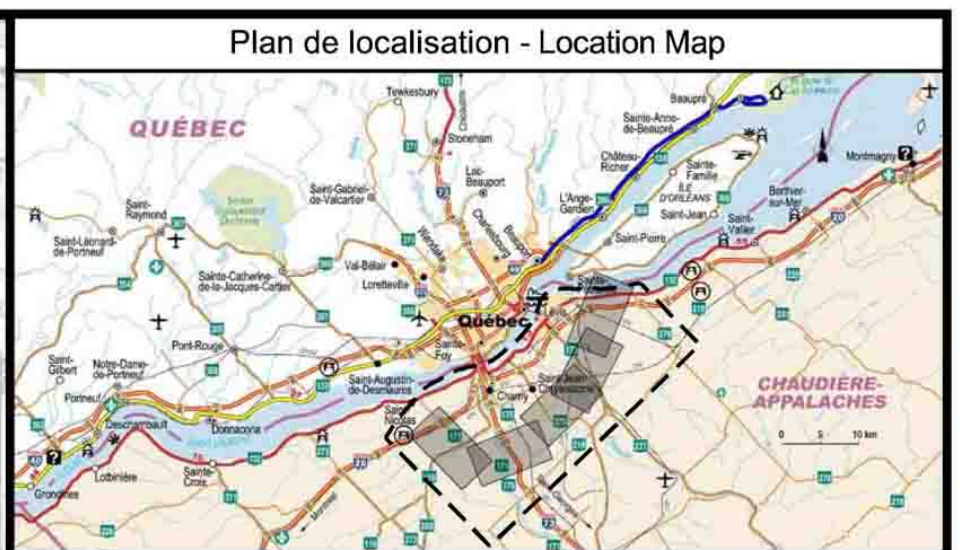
Plan de localisation - Location Map

QUÉBEC

Tewkesbury

Stoneham

Beaupré

Sainte-Anne-de-Beaupré

Château-Richer

Sainte-Famille

ÎLE D'ORLÉANS

Saint-Jean

Saint-Vallier

Berthier-sur-Mer

Montmagny

L'Ange-Gardien

Saint-Pierre

Lac-Beauport

Saint-Gabriel-de-Valcartier

Saint-Raymond

Saint-Léonard-de-Portneuf

Val-Bélair

Loretteville

Sainte-Catherine-de-la-Jacques-Cartier

Wendake

Québec

Sainte-Foy

Pont-Rouge

Saint-Gilbert

Notre-Dame-de-Portneuf

Portneuf

Saint-Augustin-de-Desmaures

Charny

Saint-Jean-Chrysostome

Saint-Nicolas

Deschambault

Donnacona

Lotbinière

Sainte-Croix

Grondines

CHAUDIÈRE-APPALACHES

0 5 10 km

73

20

40

138

175